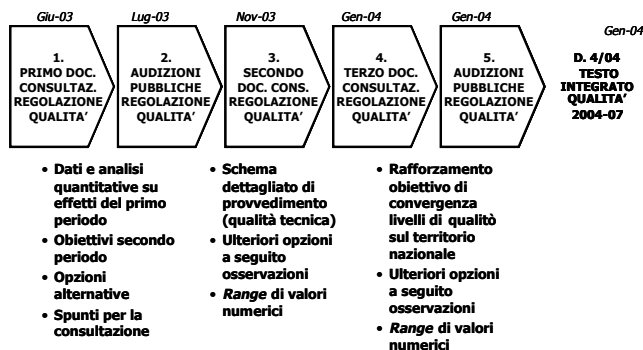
Giu-03

1.
PRIMO DOC. CONSULTAZ. REGOLAZIONE QUALITA'

Lug-03

2.
AUDIZIONI PUBBLICHE REGOLAZIONE QUALITA'

Nov-03

3.
SECONDO DOC. CONS. REGOLAZIONE QUALITA'

Gen-04

4.
TERZO DOC. CONSULTAZ. REGOLAZIONE QUALITA'

Gen-04

5.
AUDIZIONI PUBBLICHE REGOLAZIONE QUALITA'

Gen-04

D. 4/04
TESTO INTEGRATO QUALITA'
2004-07

• Dati e analisi quantitative su effetti del primo periodo
• Obiettivi secondo periodo
• Opzioni alternative
• Spunti per la consultazione

• Schema dettagliato di provvedimento (qualità tecnica)
• Ulteriori opzioni a seguito osservazioni
• *Range* di valori numerici

• Rafforzamento obiettivo di convergenza livelli di qualitò sul territorio nazionale
• Ulteriori opzioni a seguito osservazioni
• *Range* di valori numerici